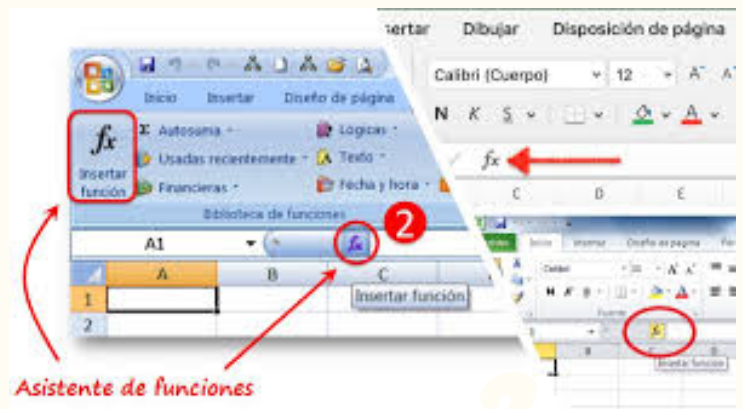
Inicio Insertar Diseño de página

$fx$ Insertar función

Σ Autosuma · Usadas recientemente · Financieras ·

Lógicas · Texto · Fecha y hora ·

Biblioteca de funciones

A1

$fx$

2

A B C

1
2

Insertar función

Asistente de funciones

ertar Dibujar Disposición de página

Calibri (Cuerpo) 12

N K S

$fx$

C D E

Inicio Insertar Diseño de página

Calibri

Fuente

$fx$

Insertar función